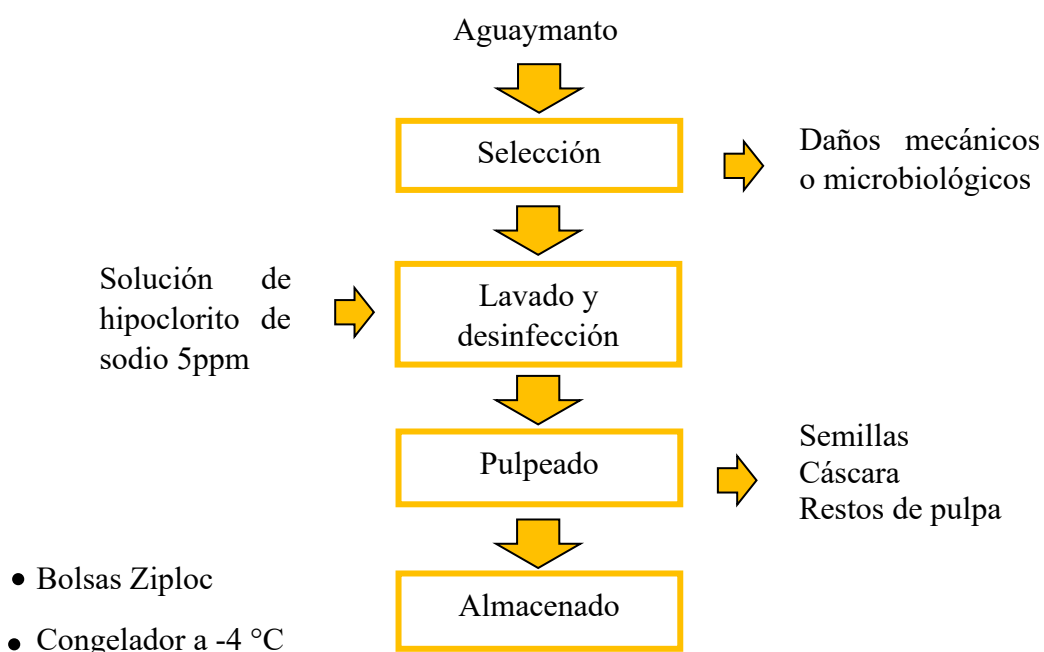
Aguaymanto

Selección

Daños mecánicos o microbiológicos

Solución de hipoclorito de sodio 5ppm

Lavado y desinfección

Pulpeado

Semillas
Cáscara
Restos de pulpa

- Bolsas Ziploc
- Congelador a -4 °C

Almacenado